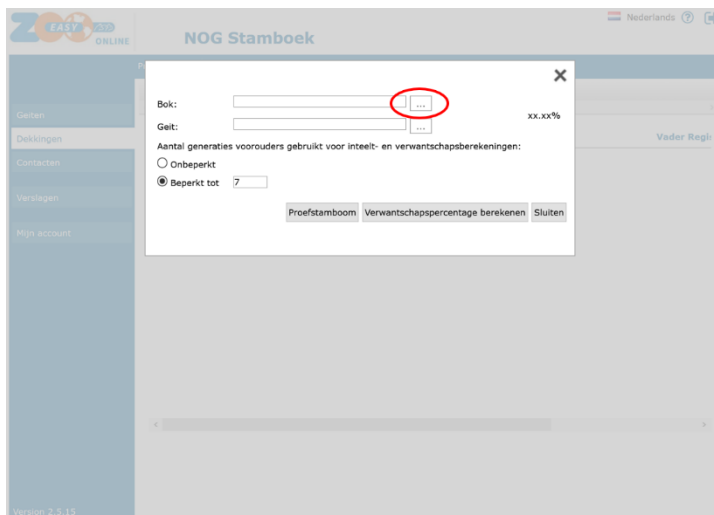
ZOO EASY ONLINE

NOG Stamboek

Nederlands

Geiten
Dekkingen
Contacten
Verslagen
Mijn account

Version 2.5.15

Vader Regi

Bok: ...
Geit: ...
xx.xx%

Aantal generaties voorouders gebruikt voor inteelt- en verwantschapsberekeningen:
Onbeperkt
Beperkt tot 7

Proefstamboom
Verwantschapspercentage berekenen
Sluiten